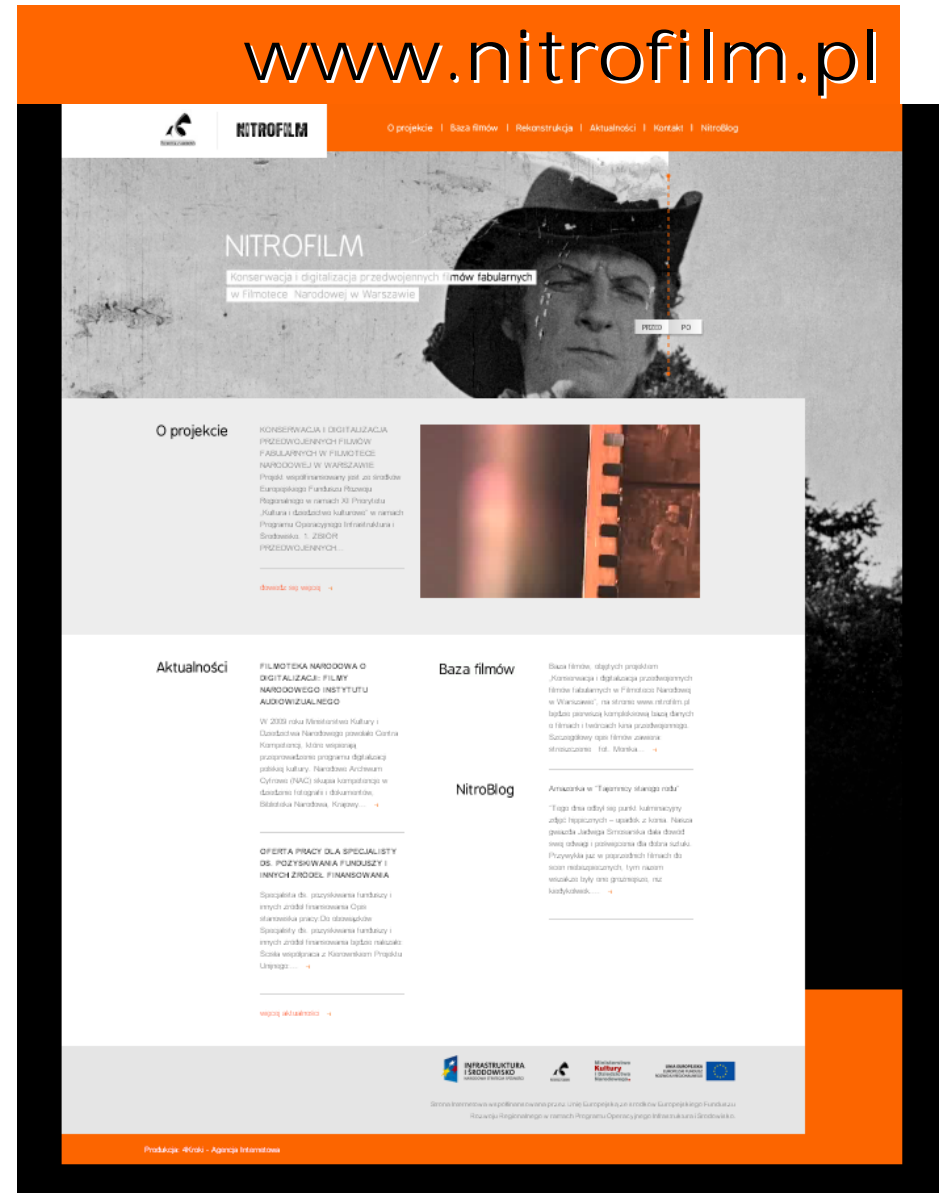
www.nitrofilm.pl

NITROFILM

O projekcie | Baza filmów | Rekonstrukcja | Aktualności | Kontakt | NitroBlog

NITROFILM

Konserwacja i digitalizacja przedwojennych filmów fabularnych w Filmotece Narodowej w Warszawie

PRZED PO

O projekcie

KONSERWACJA I DIGITALIZACJA PRZEDWOJENNYCH FILMÓW FABULARNYCH W FILMOTECE NARODOWEJ W WARSZAWIE Projekt współfinansowany jest ze środków Europejskiego Funduszu Rozwoju Regionalnego w ramach XI Priorytetu „Kultura i dziedzictwo kulturowe" w ramach Programu Operacyjnego Infrastruktura i Środowisko. 1. ZBIÓR PRZEDWOJENNYCH...

dowiedz się więcej

Aktualności

FILMOTEKA NARODOWA O DIGITALIZACJI: FILMY NARODOWEGO INSTYTUTU AUDIOWIZUALNEGO

W 2009 roku Ministerstwo Kultury i Dziedzictwa Narodowego powołało Centra Kompetencji, które wspierają przeprowadzenie programu digitalizacji polskiej kultury. Narodowe Archiwum Cyfrowe (NAC) skupia kompetencje w dziedzinie fotografii i dokumentów, Biblioteka Narodowa, Krajowy...

OFERTA PRACY DLA SPECJALISTY DS. POZYSKIWANIA FUNDUSZY I INNYCH ŹRÓDEŁ FINANSOWANIA

Specjalista ds. pozyskiwania funduszy i innych źródeł finansowania Opis stanowiska pracy Do obowiązków Specjalisty ds. pozyskiwania funduszy i innych źródeł finansowania będzie należało: Ścisła współpraca z Kierownikiem Projektu Unijnego...

więcej aktualności

Baza filmów

Baza filmów, objętych projektem „Konserwacja i digitalizacja przedwojennych filmów fabularnych w Filmotece Narodowej w Warszawie", na stronie www.nitrofilm.pl będzie pierwszą kompleksową bazą danych o filmach i twórcach kina przedwojennego. Szczegółowy opis filmów zawiera streszczenie, fot. Monika...

NitroBlog

Amazonka w "Tajemnicy starego rodu"

"Tego dnia odbył się punkt kulminacyjny zdjęć hippicznych – upadek z konia. Nasza gwiazda Jadwiga Smosarska dała dowód swej odwagi i poświęcenia dla dobra sztuki. Przywykła już w poprzednich filmach do scen niebezpiecznych, tym razem wszakże były one groźniejsze, niż kiedykolwiek...

INFRASTRUKTURA I ŚRODOWISKO

Ministerstwo Kultury i Dziedzictwa Narodowego

UNIA EUROPEJSKA

Strona internetowa współfinansowana przez Unię Europejską ze środków Europejskiego Funduszu Rozwoju Regionalnego w ramach Programu Operacyjnego Infrastruktura i Środowisko.

Produkcja: 4Kroki - Agencja Internetowa